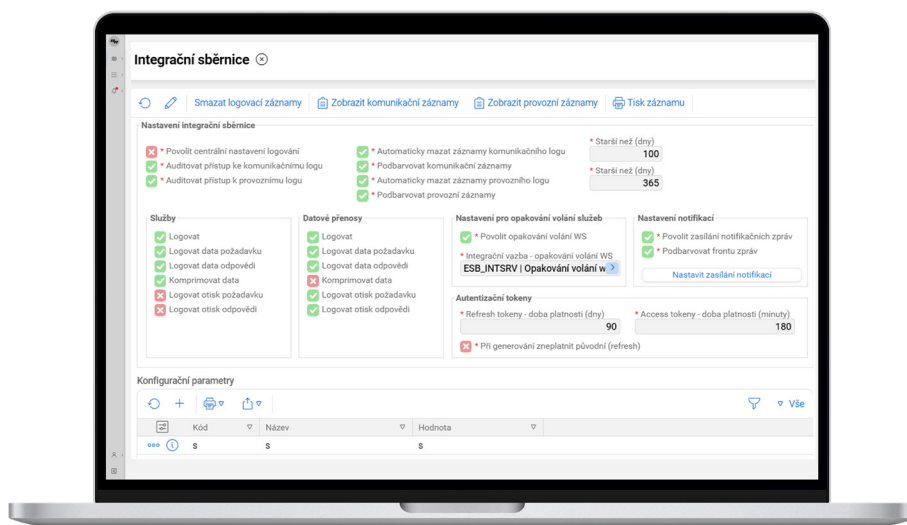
Integrační sběrnice ⊗

Smazat logovací záznamy | Zobrazit komunikační záznamy | Zobrazit provozní záznamy | Tisk záznamu

Nastavení integrační sběrnice

* Povolit centrální nastavení logování
* Auditovat přístup ke komunikačnímu logu
* Auditovat přístup k provoznímu logu

* Automaticky mazat záznamy komunikačního logu
* Podbarvovat komunikační záznamy
* Automaticky mazat záznamy provozního logu
* Podbarvovat provozní záznamy

* Starší než (dny)
100
* Starší než (dny)
365

Služby
Logovat
Logovat data požadavku
Logovat data odpovědi
Komprimovat data
Logovat otisk požadavku
Logovat otisk odpovědi

Datové přenosy
Logovat
Logovat data požadavku
Logovat data odpovědi
Komprimovat data
Logovat otisk požadavku
Logovat otisk odpovědi

Nastavení pro opakování volání služeb
* Povolit opakování volání WS
* Integrační vazba - opakování volání WS
ESB_INTSRV | Opakování volání w

Nastavení notifikací
* Povolit zasílání notifikačních zpráv
* Podbarvovat frontu zpráv
Nastavit zasílání notifikací

Autentizační tokeny
* Refresh tokeny - doba platnosti (dny)
90
* Access tokeny - doba platnosti (minuty)
180
* Při generování zneplatnit původní (refresh)

Konfigurační parametry

Vše

| | Kód | Název | Hodnota |
|---|---|---|---|
| | s | s | s |